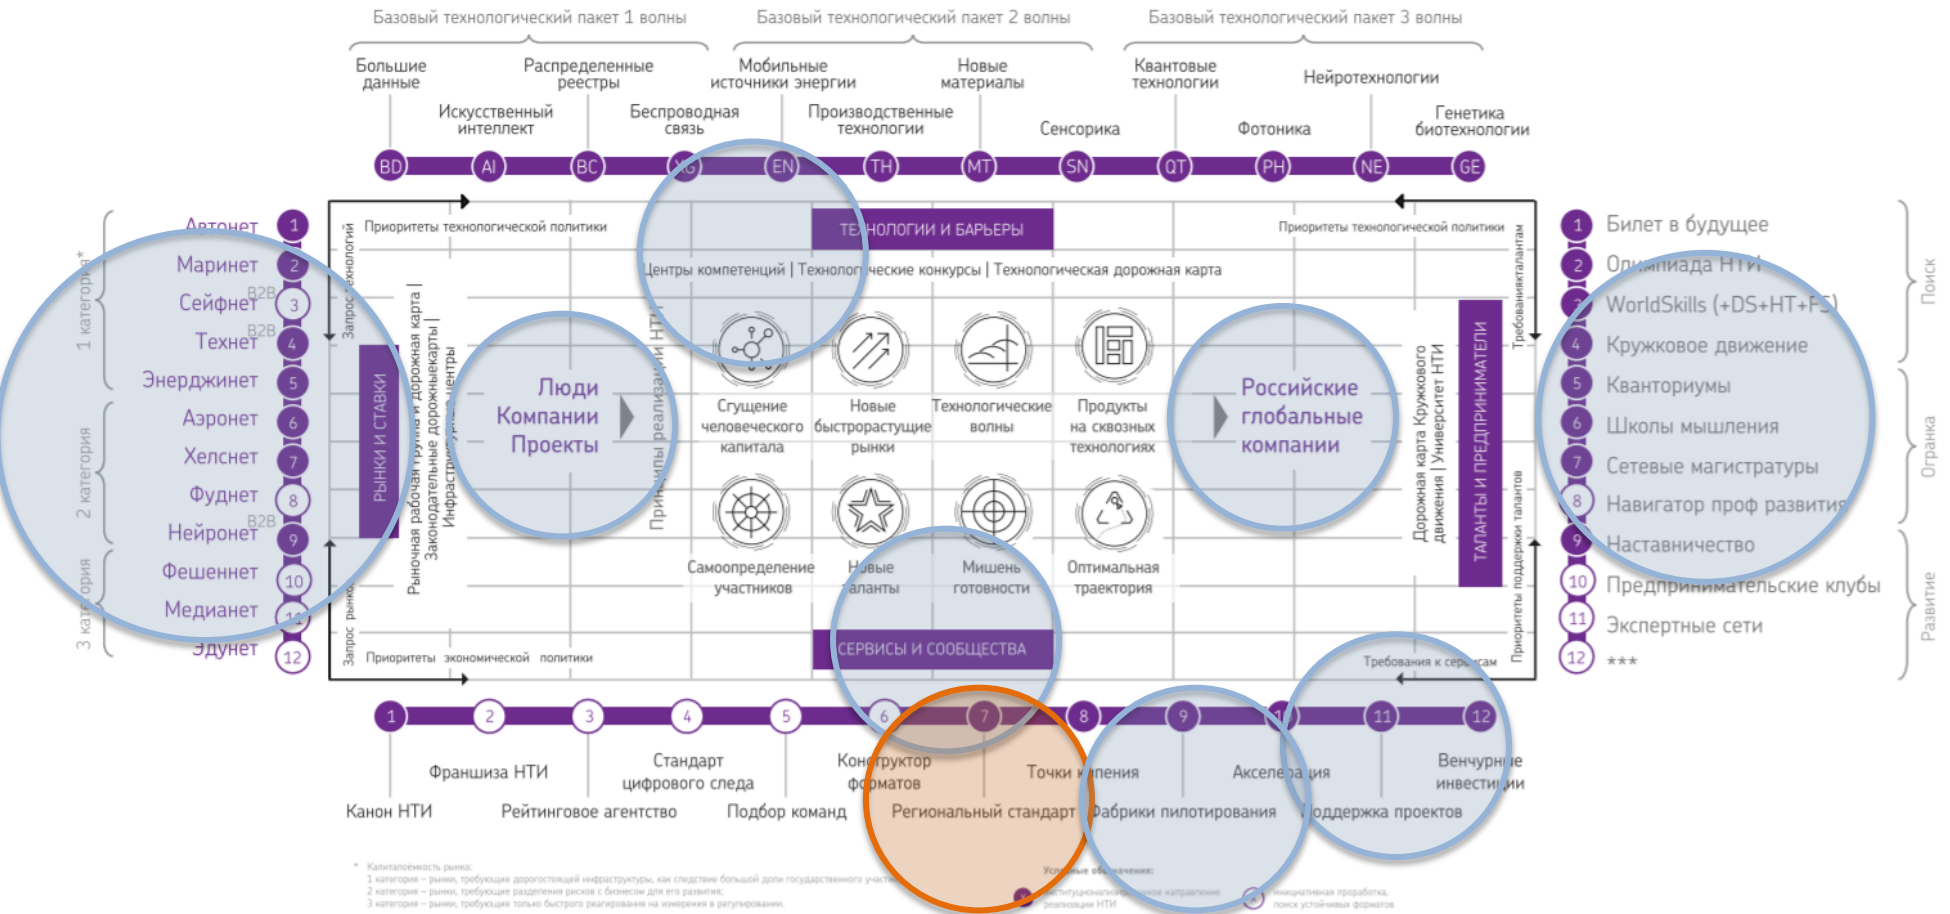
Базовый технологический пакет 1 волны

Базовый технологический пакет 2 волны

Базовый технологический пакет 3 волны

Большие данные

Распределенные реестры

Мобильные источники энергии

Новые материалы

Квантовые технологии

Нейротехнологии

Искусственный интеллект

Беспроводная связь

Производственные технологии

Сенсорика

Фотоника

Генетика биотехнологии

BD AI BC WG EN TH MT SN QT PH NE GE

Автонет 1
Маринет 2
Сейфнет B2B 3
Технет B2B 4
Энерджинет 5
Аэронет 6
Хелснет 7
Фуднет 8
Нейронет B2B 9
Фешенет 10
Медианет 11
Эдунет 12

1 категория*
2 категория
3 категория

Приоритеты технологической политики

ТЕХНОЛОГИИ И БАРЬЕРЫ

Приоритеты технологической политики

Центры компетенций | Технологические конкурсы | Технологическая дорожная карта

Запрос технологий

РЫНКИ И СТАВКИ

Рыночная рабочая группа и дорожная карта | Законодательные дорожные карты | Инфраструктурные центры

Люди Компании Проекты

Принципы реализации НТИ

Сгущение человеческого капитала

Новые быстрорастущие рынки

Технологические волны

Продукты на сквозных технологиях

Самоопределение участников

Новые таланты

Мишень готовности

Оптимальная траектория

Российские глобальные компании

Дорожная карта Кружкового движения | Университет НТИ

ТАЛАНТЫ И ПРЕДПРИНИМАТЕЛИ

Требования к талантам

Приоритеты поддержки талантов

Запрос рынка

СЕРВИСЫ И СООБЩЕСТВА

Приоритеты экономической политики

Требования к сервисам

1 Билет в будущее
2 Олимпиада НТИ
3 WorldSkills (+DS+HT+FS)
4 Кружковое движение
5 Кванториумы
6 Школы мышления
7 Сетевые магистратуры
8 Навигатор проф развития
9 Наставничество
10 Предпринимательские клубы
11 Экспертные сети
12 ***

Поиск
Огранка
Развитие

1 2 3 4 5 6 7 8 9 10 11 12

Канон НТИ

Франшиза НТИ

Рейтинговое агентство

Стандарт цифрового следа

Подбор команд

Конструктор форматов

Региональный стандарт

Точки кипения

Фабрики пилотирования

Акселерация

Поддержка проектов

Венчурные инвестиции

* Капиталоемкость рынка:
1 категория – рынки, требующие дорогостоящей инфраструктуры, как следствие большой доли государственного участия
2 категория – рынки, требующие разделения рисков с бизнесом для его развития;
3 категория – рынки, требующие только быстрого реагирования на изменения в регулировании.

Условные обозначения:
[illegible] реализации НТИ
инициативная проработка, поиск устойчивых форматов